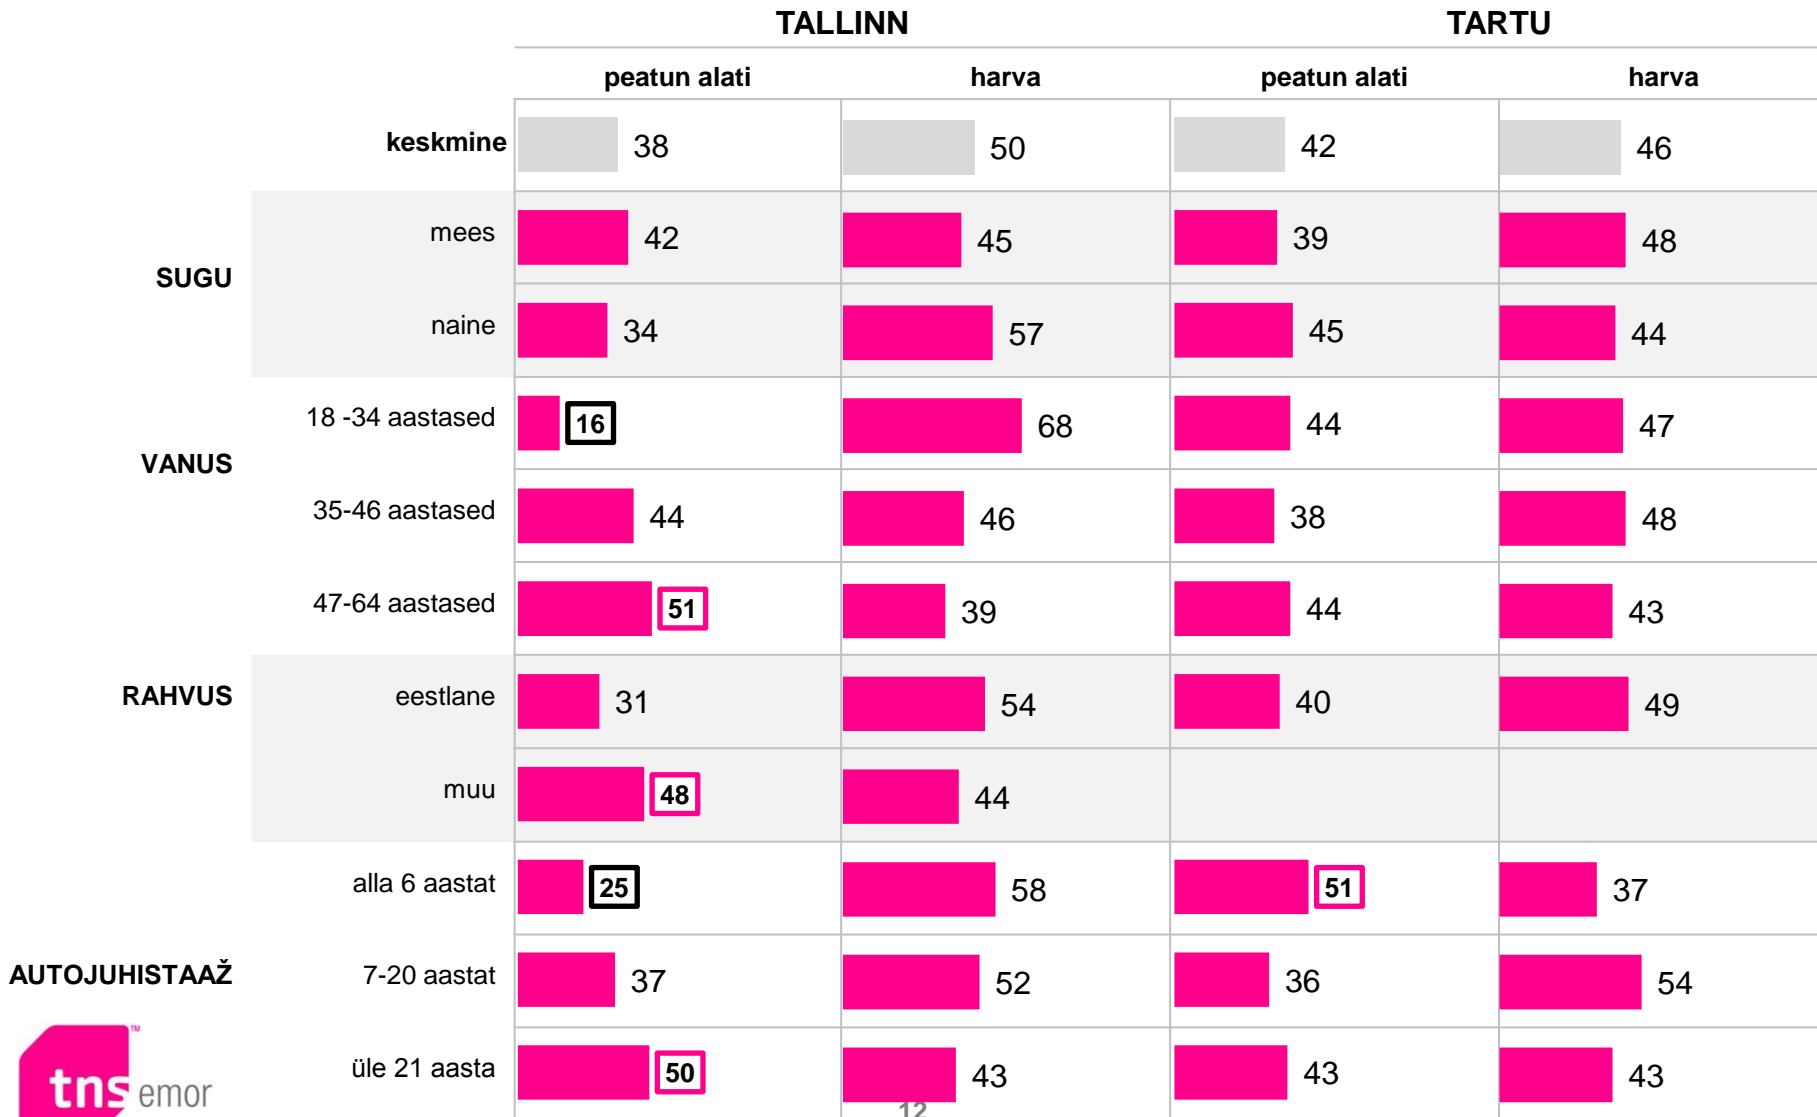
| | | TALLINN | | TARTU | |
|---|---|---|---|---|---|
| | | peatun alati | harva | peatun alati | harva |
| | keskmine | 38 | 50 | 42 | 46 |
| SUGU | mees | 42 | 45 | 39 | 48 |
| | naine | 34 | 57 | 45 | 44 |
| VANUS | 18 -34 aastased | 16 | 68 | 44 | 47 |
| | 35-46 aastased | 44 | 46 | 38 | 48 |
| | 47-64 aastased | 51 | 39 | 44 | 43 |
| RAHVUS | eestlane | 31 | 54 | 40 | 49 |
| | muu | 48 | 44 | | |
| AUTOJUHISTAAŽ | alla 6 aastat | 25 | 58 | 51 | 37 |
| | 7-20 aastat | 37 | 52 | 36 | 54 |
| | üle 21 aasta | 50 | 43 | 43 | 43 |

tns emor

12